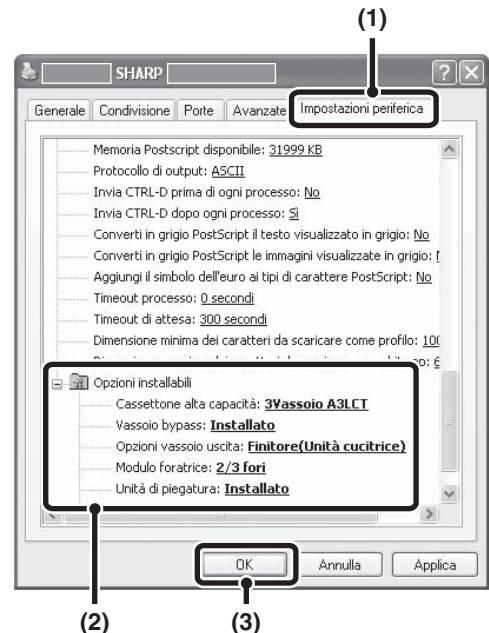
(1)

SHARP

Generale | Condivisione | Porte | Avanzate | Impostazioni periferica

Memoria Postscript disponibile: 31999 KB
Protocollo di output: ASCII
Invia CTRL-D prima di ogni processo: No
Invia CTRL-D dopo ogni processo: Sì
Converti in grigio PostScript il testo visualizzato in grigio: No
Converti in grigio PostScript le immagini visualizzate in grigio: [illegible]
Aggiungi il simbolo dell'euro ai tipi di carattere PostScript: No
Timeout processo: 0 secondi
Timeout di attesa: 300 secondi
Dimensione minima dei caratteri da scaricare come profilo: 10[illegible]
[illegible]
Opzioni installabili
Cassettone alta capacità: 3Vassoio A3LCT
Vassoio bypass: Installato
Opzioni vassoio uscita: Finitore(Unità cucitrice)
Modulo foratrice: 2/3 fori
Unità di piegatura: Installato

OK | Annulla | Applica

(2)
(3)